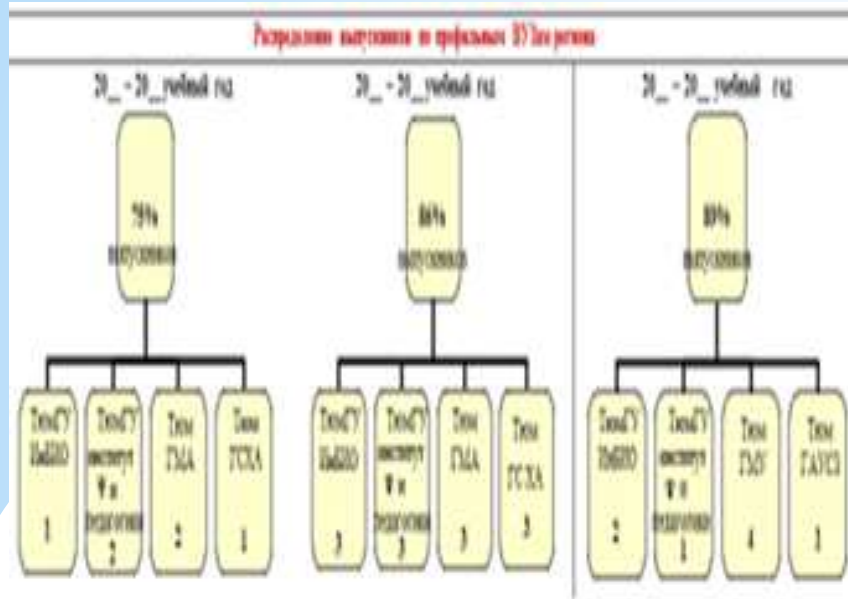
Распределение выпускников по профильным ВУЗам региона

20__ - 20__ учебный год

78%
выпускников

ТюмГУ
ИнЗПО
1

ТюмГУ
институт
ФК и
подготовки
2

Тюм
ГМА
2

Тюм
ГСХА
1

20__ - 20__ учебный год

86%
выпускников

ТюмГУ
ИнЗПО
3

ТюмГУ
институт
ФК и
подготовки
3

Тюм
ГМА
3

Тюм
ГСХА
3

20__ - 20__ учебный год

80%
выпускников

ТюмГУ
ИнЗПО
2

ТюмГУ
институт
ФК и
подготовки
1

Тюм
ГМУ
4

Тюм
ГАУСЗ
1